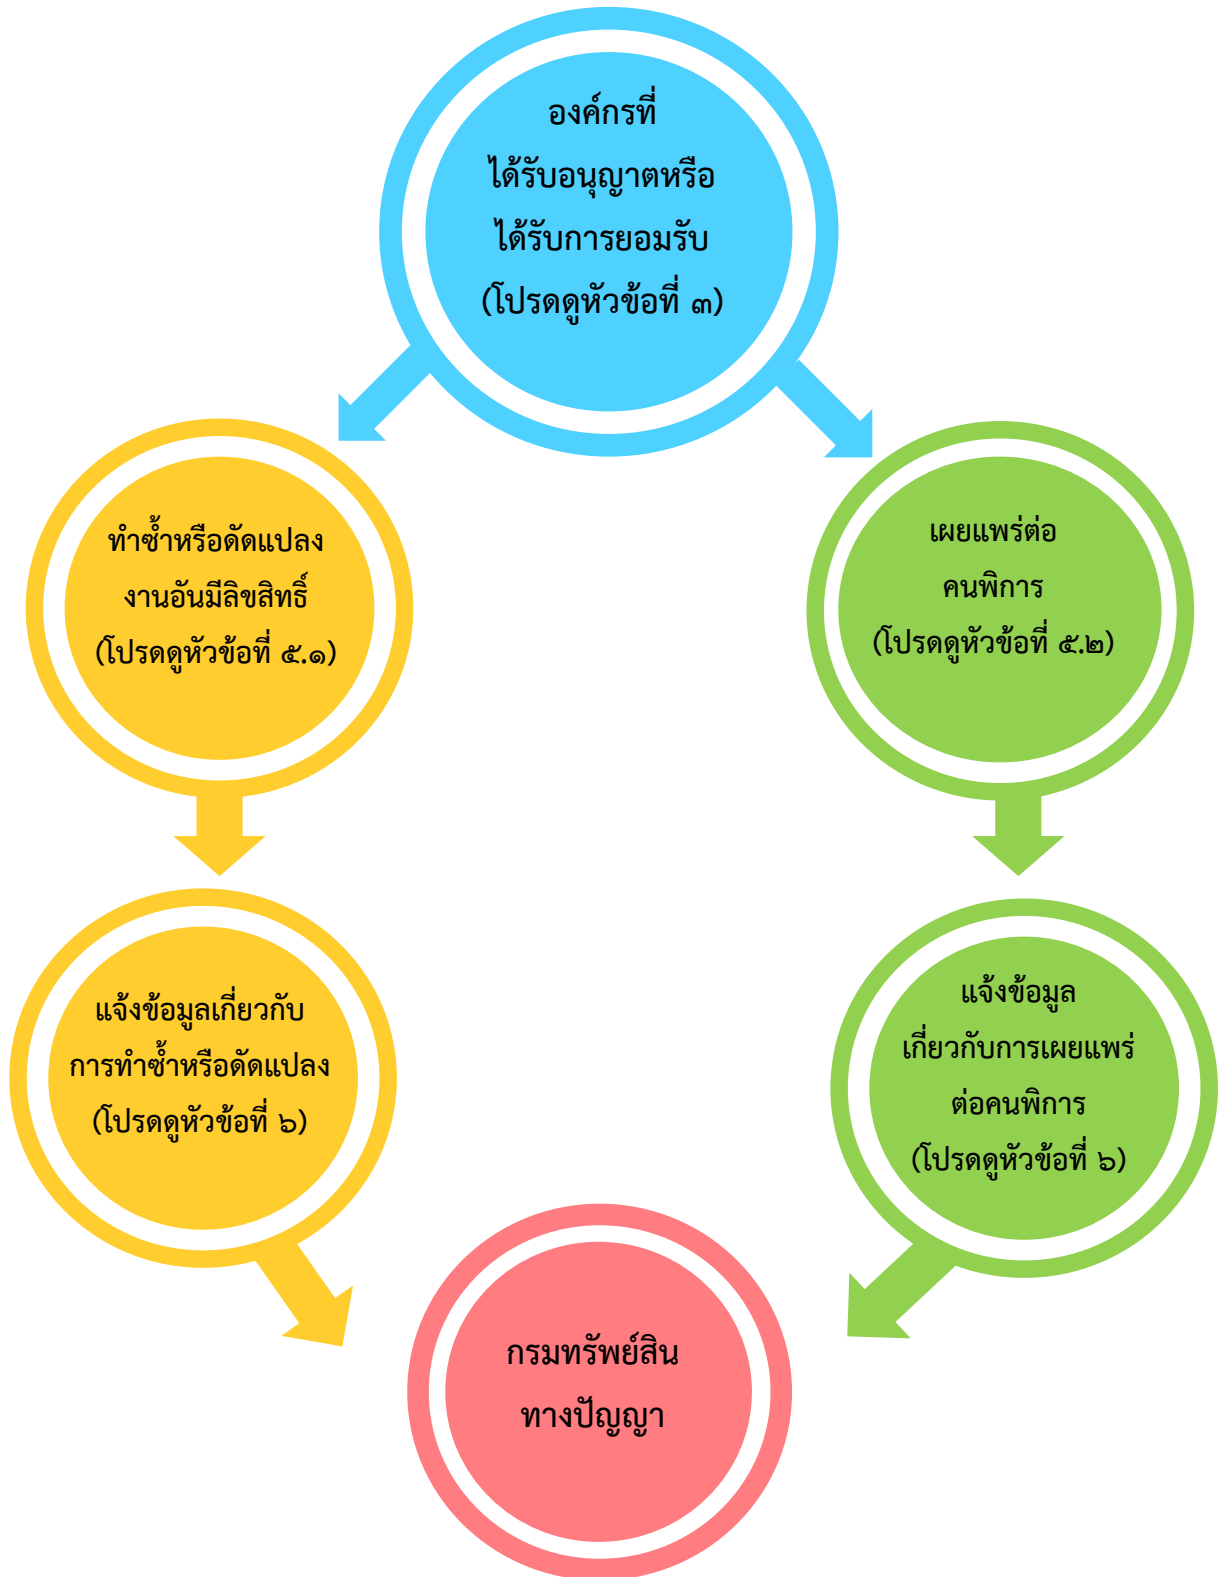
องค์กรที่ ได้รับอนุญาตหรือ ได้รับการยอมรับ (โปรดดูหัวข้อที่ ๓)

ทำซ้ำหรือดัดแปลง งานอันมีลิขสิทธิ์ (โปรดดูหัวข้อที่ ๕.๑)

เผยแพร่ต่อ คนพิการ (โปรดดูหัวข้อที่ ๕.๒)

แจ้งข้อมูลเกี่ยวกับ การทำซ้ำหรือดัดแปลง (โปรดดูหัวข้อที่ ๖)

แจ้งข้อมูล เกี่ยวกับการเผยแพร่ ต่อคนพิการ (โปรดดูหัวข้อที่ ๖)

กรมทรัพย์สิน ทางปัญญา